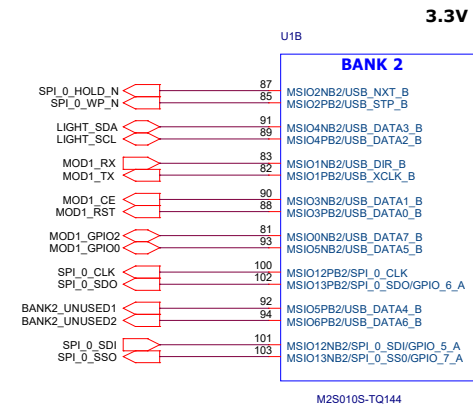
3.3V

U1B

BANK 2

SPI_0_HOLD_N
SPI_0_WP_N
87
85
MSIO2NB2/USB_NXT_B
MSIO2PB2/USB_STP_B

LIGHT_SDA
LIGHT_SCL
91
89
MSIO4NB2/USB_DATA3_B
MSIO4PB2/USB_DATA2_B

MOD1_RX
MOD1_TX
83
82
MSIO1NB2/USB_DIR_B
MSIO1PB2/USB_XCLK_B

MOD1_CE
MOD1_RST
90
88
MSIO3NB2/USB_DATA1_B
MSIO3PB2/USB_DATA0_B

MOD1_GPIO2
MOD1_GPIO0
81
93
MSIO0NB2/USB_DATA7_B
MSIO5NB2/USB_DATA5_B

SPI_0_CLK
SPI_0_SDO
100
102
MSIO12PB2/SPI_0_CLK
MSIO13PB2/SPI_0_SDO/GPIO_6_A

BANK2_UNUSED1
BANK2_UNUSED2
92
94
MSIO5PB2/USB_DATA4_B
MSIO6PB2/USB_DATA6_B

SPI_0_SDI
SPI_0_SSO
101
103
MSIO12NB2/SPI_0_SDI/GPIO_5_A
MSIO13NB2/SPI_0_SS0/GPIO_7_A

M2S010S-TQ144